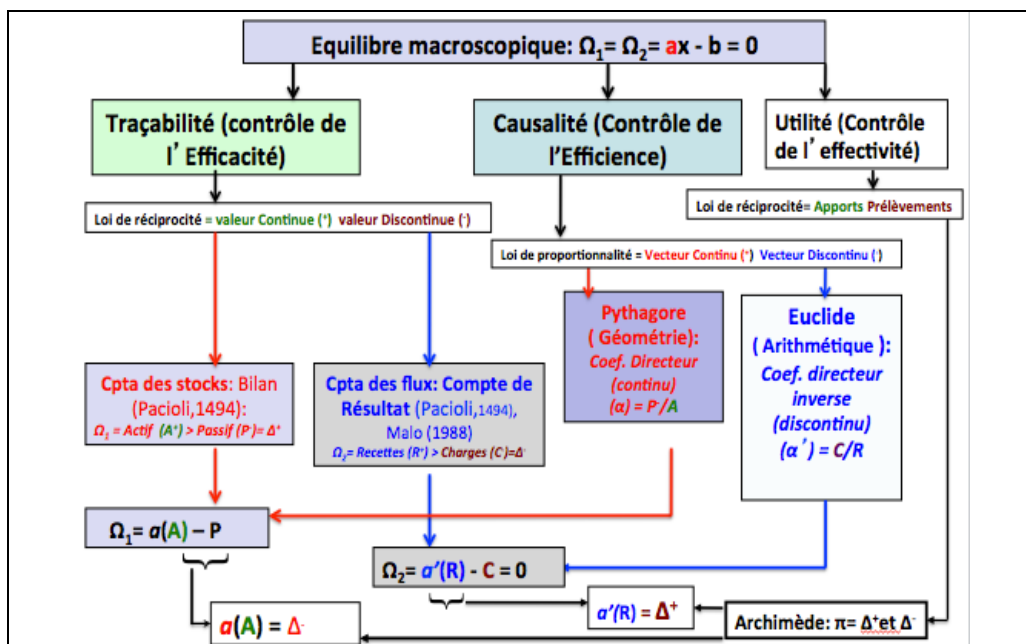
Equilibre macroscopique: $\Omega_1 = \Omega_2 =$ ax - b = 0

Traçabilité (contrôle de l'Efficacité)

Causalité (Contrôle de l'Efficience)

Utilité (Contrôle de l'effectivité)

Loi de réciprocité = valeur Continue ($^+$) valeur Discontinue ($^-$)

Loi de réciprocité= Apports Prélèvements

Loi de proportionnalité = Vecteur Continu ($^+$) Vecteur Discontinu ($^-$)

Pythagore ( Géométrie): Coef. Directeur (continu) ($\alpha$) = $P^-/A$

Euclide ( Arithmétique ): Coef. directeur inverse (discontinu) ($\alpha'$) = C/R

Cpta des stocks: Bilan (Pacioli,1494): $\Omega_1$ = Actif ($A^+$) > Passif ($P^-$)= $\Delta^+$

Cpta des flux: Compte de Résultat (Pacioli,1494), Malo (1988) $\Omega_2$= Recettes ($R^+$) > Charges ($C^-$)=$\Delta^-$

$\Omega_1$= $\alpha$(A) – P

$\Omega_2$= $\alpha'$(R) - C = 0

$\alpha'$(R) = $\Delta^+$

$\alpha$(A) = $\Delta^-$

Archimède: $\pi$= $\Delta^+$et $\Delta^-$